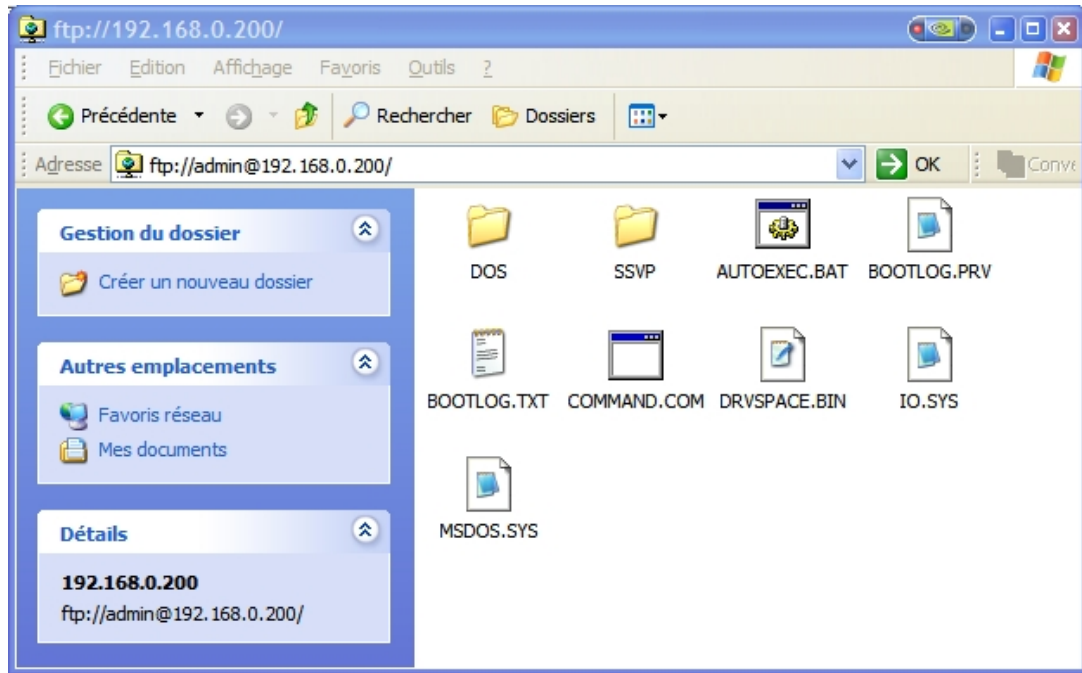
ftp://192.168.0.200/

Fichier Edition Affichage Favoris Outils ?

Précédente Rechercher Dossiers

Adresse ftp://admin@192.168.0.200/ OK Conve

Gestion du dossier

Créer un nouveau dossier

Autres emplacements

Favoris réseau

Mes documents

Détails

192.168.0.200

ftp://admin@192.168.0.200/

DOS SSVP AUTOEXEC.BAT BOOTLOG.PRV

BOOTLOG.TXT COMMAND.COM DRVSPACE.BIN IO.SYS

MSDOS.SYS